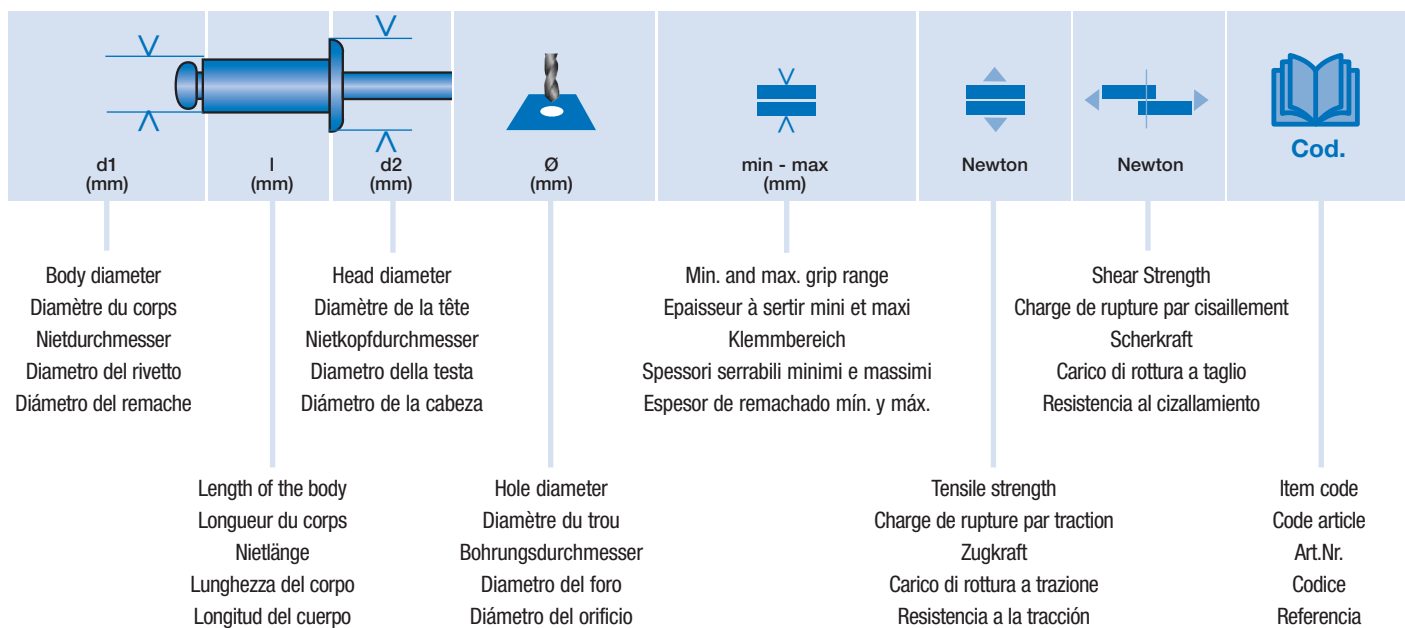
d1
(mm)

l
(mm)

d2
(mm)

Ø
(mm)

min - max
(mm)

Newton

Newton

Cod.

Body diameter
Diamètre du corps
Nietdurchmesser
Diametro del rivetto
Diámetro del remache

Head diameter
Diamètre de la tête
Nietkopfdurchmesser
Diametro della testa
Diámetro de la cabeza

Min. and max. grip range
Epaisseur à sertir mini et maxi
Klemmbereich
Spessori serrabili minimi e massimi
Espesor de remachado mín. y máx.

Shear Strength
Charge de rupture par cisaillement
Scherkraft
Carico di rottura a taglio
Resistencia al cizallamiento

Length of the body
Longueur du corps
Nietlänge
Lunghezza del corpo
Longitud del cuerpo

Hole diameter
Diamètre du trou
Bohrungsdurchmesser
Diametro del foro
Diámetro del orificio

Tensile strength
Charge de rupture par traction
Zugkraft
Carico di rottura a trazione
Resistencia a la tracción

Item code
Code article
Art.Nr.
Codice
Referencia